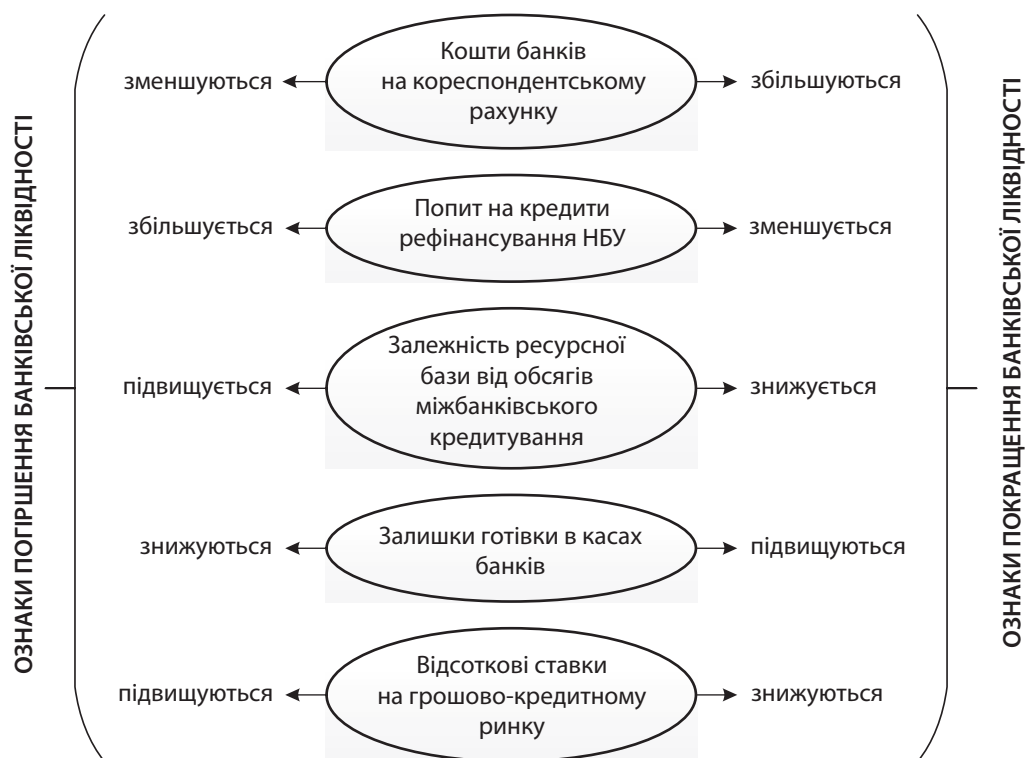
ОЗНАКИ ПОГІРШЕННЯ БАНКІВСЬКОЇ ЛІКВІДНОСТІ

зменшуються
Кошти банків на кореспондентському рахунку
збільшуються

збільшується
Попит на кредити рефінансування НБУ
зменшується

підвищується
Залежність ресурсної бази від обсягів міжбанківського кредитування
знижується

знижуються
Залишки готівки в касах банків
підвищуються

підвищуються
Відсоткові ставки на грошово-кредитному ринку
знижуються

ОЗНАКИ ПОКРАЩЕННЯ БАНКІВСЬКОЇ ЛІКВІДНОСТІ